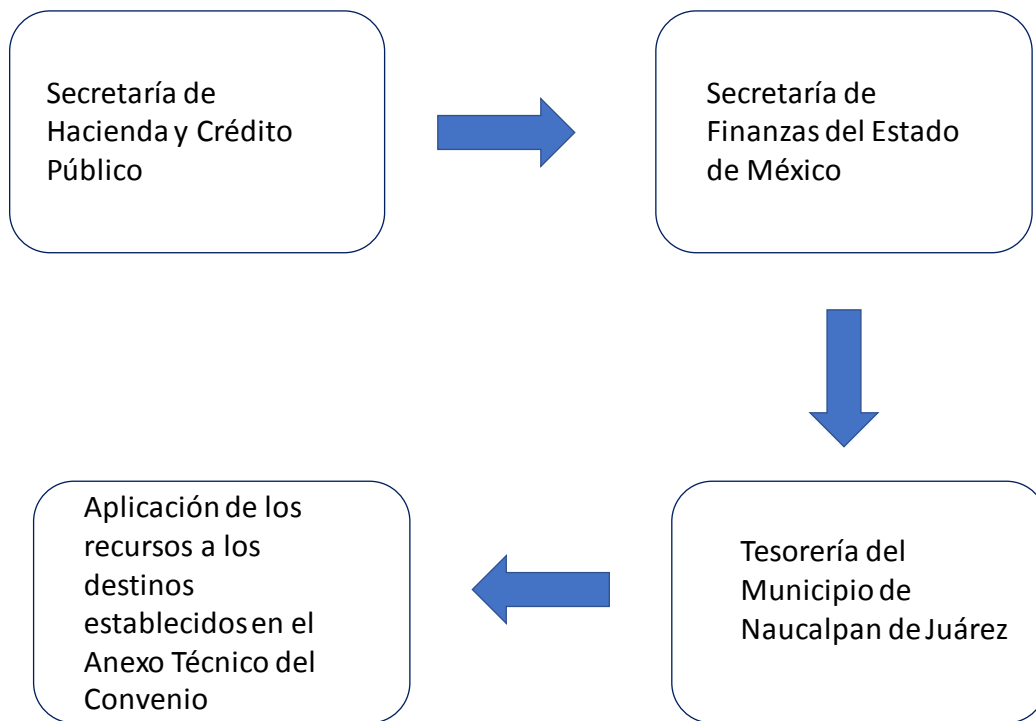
Secretaría de Hacienda y Crédito Público

Secretaría de Finanzas del Estado de México

Tesorería del Municipio de Naucalpan de Juárez

Aplicación de los recursos a los destinos establecidos en el Anexo Técnico del Convenio